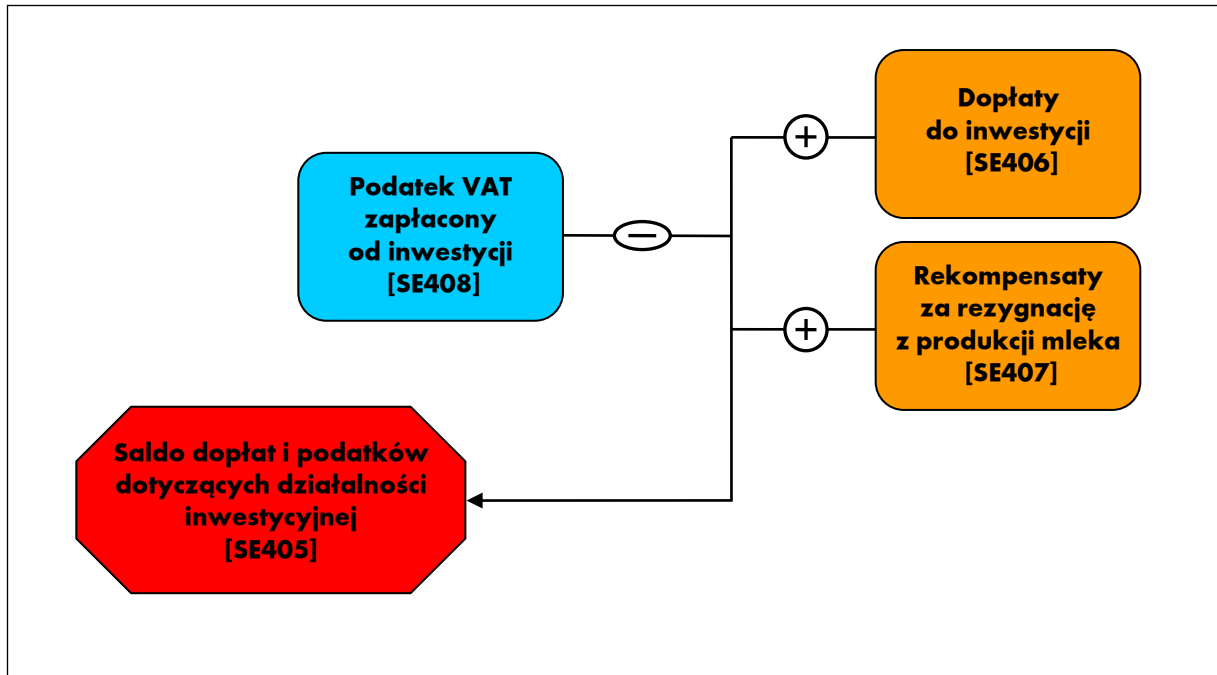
Dopłaty do inwestycji [SE406]

Podatek VAT zapłacony od inwestycji [SE408]

$-$

$+$

Rekompensaty za rezygnację z produkcji mleka [SE407]

$+$

Saldo dopłat i podatków dotyczących działalności inwestycyjnej [SE405]